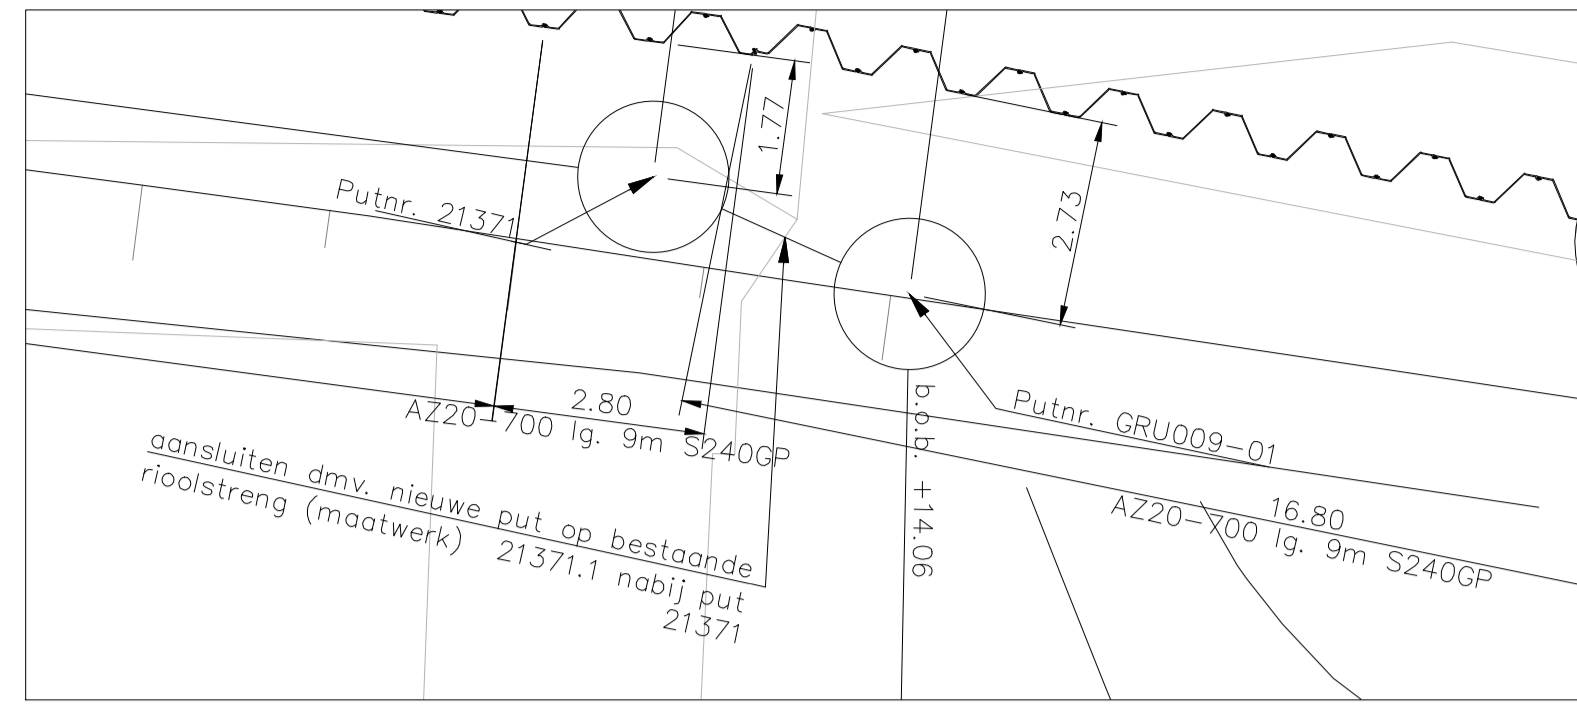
1.77

2.73

Putnr. 21371

2.80

AZ20-700 lg. 9m S240GP

aansluiten dmv. nieuwe put op bestaande rioolstreng (maatwerk) 21371.1 nabij put 21371

b.o.b. +14.06

Putnr. GRU009-01

16.80

AZ20-700 lg. 9m S240GP